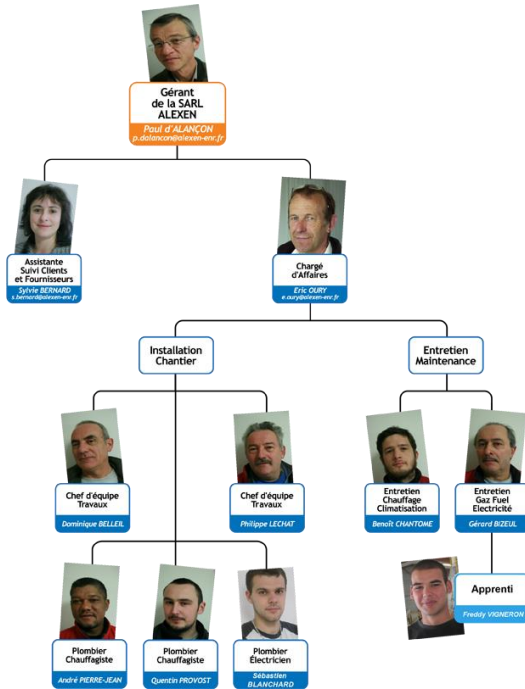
Gérant de la SARL ALEXEN
Paul d'ALANÇON
p.dalancon@alexen-enr.fr

Assistante Suivi Clients et Fournisseurs
Sylvie BERNARD
s.bernard@alexen-enr.fr

Chargé d'Affaires
Eric OURY
e.oury@alexen-enr.fr

Installation Chantier

Entretien Maintenance

Chef d'équipe Travaux
Dominique BELLEIL

Chef d'équipe Travaux
Philippe LECHAT

Entretien Chauffage Climatisation
Benoît CHANTOME

Entretien Gaz Fuel Electricité
Gérard BIZEUL

Apprenti
Freddy VIGNERON

Plombier Chauffagiste
André PIERRE-JEAN

Plombier Chauffagiste
Quentin PROVOST

Plombier Electricien
Sébastien BLANCHARD